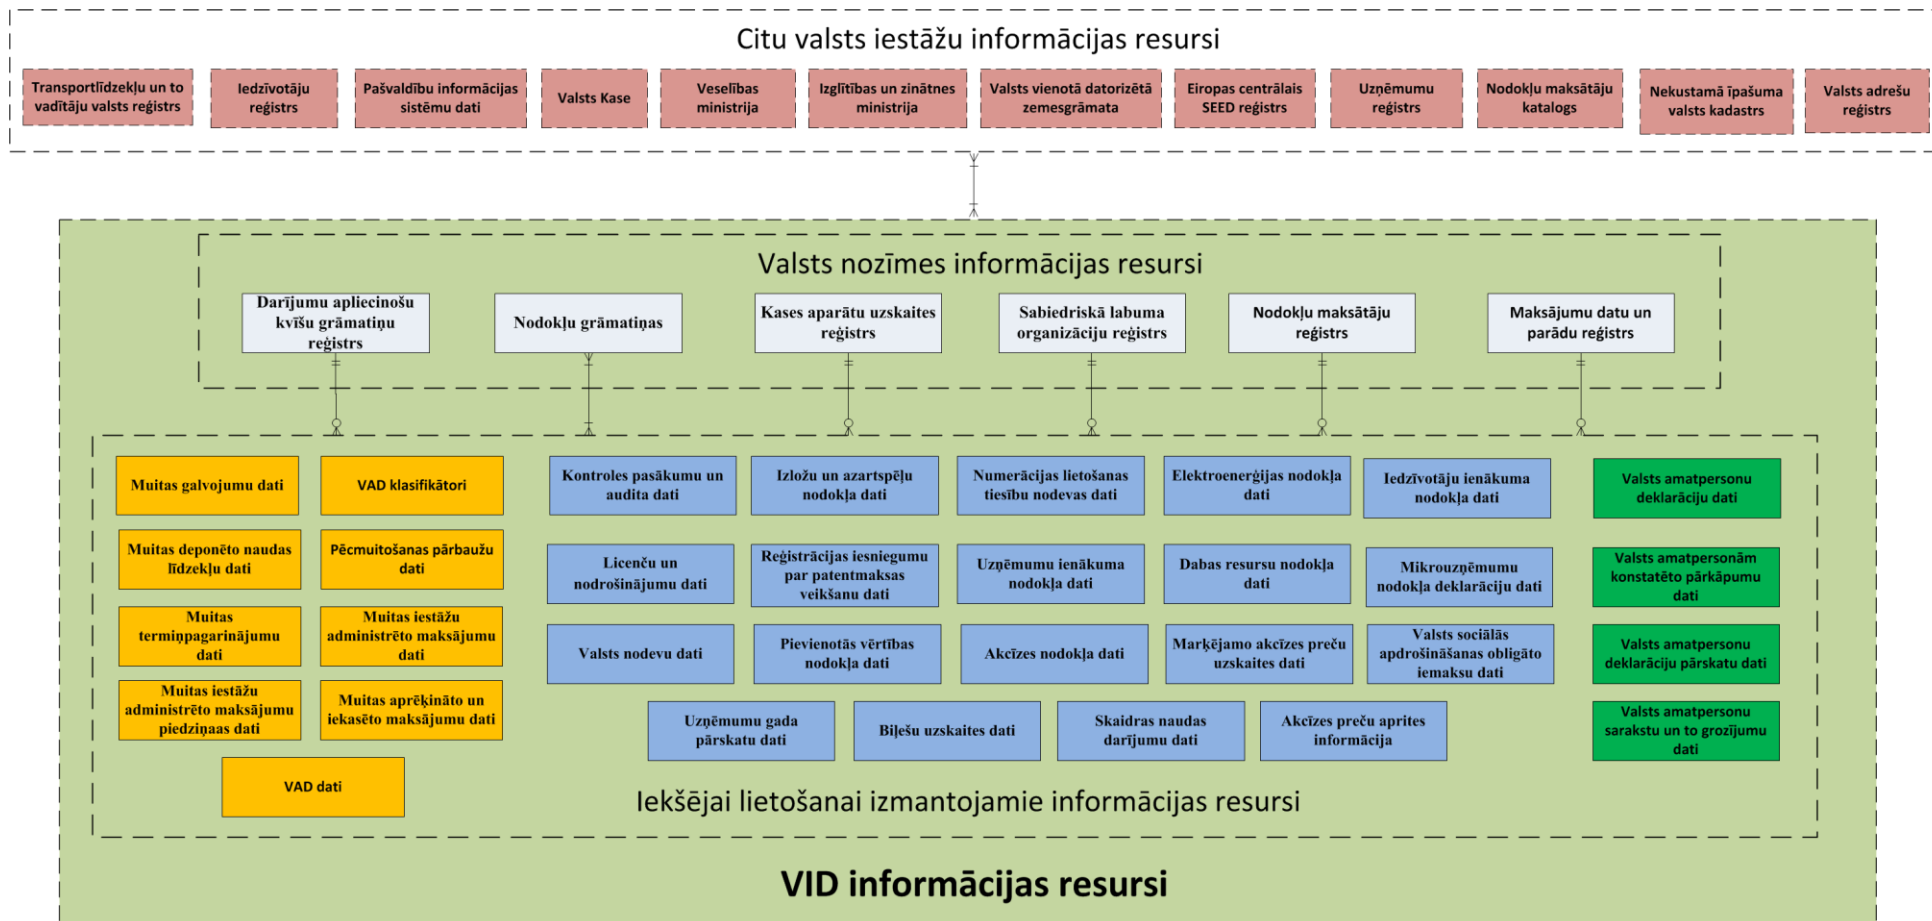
Citu valsts iestāžu informācijas resursi

Transportlīdzekļu un to vadītāju valsts reģistrs

Iedzīvotāju reģistrs

Pašvaldību informācijas sistēmu dati

Valsts Kase

Veselības ministrija

Izglītības un zinātnes ministrija

Valsts vienotā datorizētā zemesgrāmata

Eiropas centrālais SEED reģistrs

Uzņēmumu reģistrs

Nodokļu maksātāju katalogs

Nekustamā īpašuma valsts kadastrs

Valsts adrešu reģistrs

Valsts nozīmes informācijas resursi

Darījumu apliecinošu kvīšu grāmatiņu reģistrs

Nodokļu grāmatiņas

Kases aparātu uzskaites reģistrs

Sabiedriskā labuma organizāciju reģistrs

Nodokļu maksātāju reģistrs

Maksājumu datu un parādu reģistrs

Muitas galvojumu dati

VAD klasifikātori

Muitas deponēto naudas līdzekļu dati

Pēcmuitošanas pārbaužu dati

Muitas termiņpagarinājumu dati

Muitas iestāžu administrēto maksājumu dati

Muitas iestāžu administrēto maksājumu piedziņas dati

Muitas aprēķināto un iekasēto maksājumu dati

VAD dati

Kontroles pasākumu un audita dati

Izložu un azartspēļu nodokļa dati

Numerācijas lietošanas tiesību nodevas dati

Elektroenerģijas nodokļa dati

Iedzīvotāju ienākuma nodokļa dati

Licenču un nodrošinājumu dati

Reģistrācijas iesniegumu par patentmaksas veikšanu dati

Uzņēmumu ienākuma nodokļa dati

Dabas resursu nodokļa dati

Mikrouzņēmumu nodokļa deklarāciju dati

Valsts nodevu dati

Pievienotās vērtības nodokļa dati

Akcīzes nodokļa dati

Marķējamo akcīzes preču uzskaites dati

Valsts sociālās apdrošināšanas obligāto iemaksu dati

Uzņēmumu gada pārskatu dati

Biļešu uzskaites dati

Skaidras naudas darījumu dati

Akcīzes preču aprites informācija

Valsts amatpersonu deklarāciju dati

Valsts amatpersonām konstatēto pārkāpumu dati

Valsts amatpersonu deklarāciju pārskatu dati

Valsts amatpersonu sarakstu un to grozījumu dati

Iekšējai lietošanai izmantojamie informācijas resursi

VID informācijas resursi